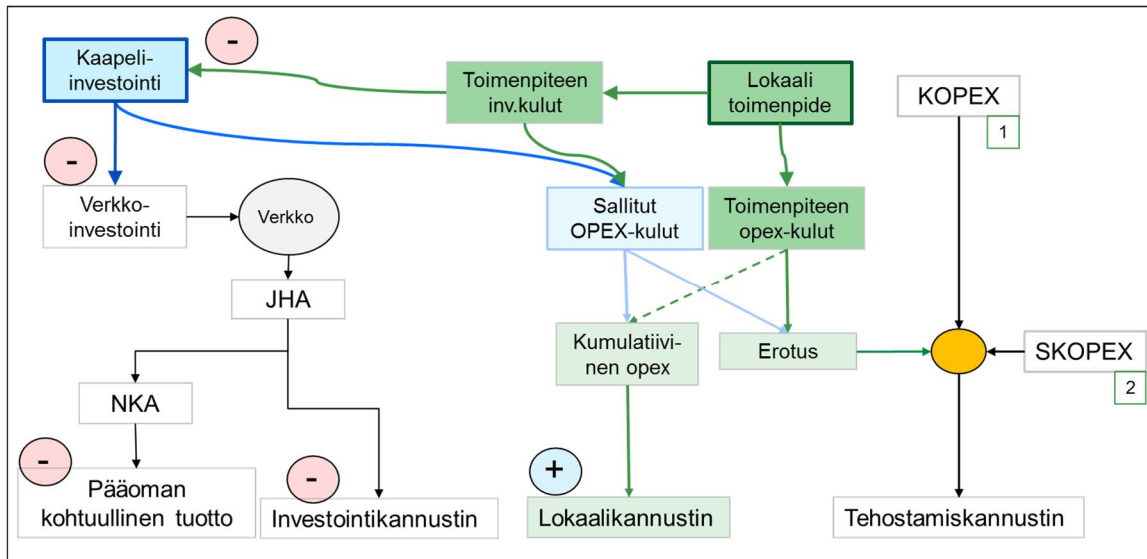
-
Kaapeliinvestointi

Toimenpiteen inv.kulut

Lokaali toimenpide

KOPEX
1

-
Verkkoinvestointi

Verkko

Sallitut OPEX-kulut

Toimenpiteen opex-kulut

JHA

Kumulatiivinen opex

Erotus

SKOPEX
2

NKA

-
Pääoman kohtuullinen tuotto

-
Investointikannustin

+
Lokaalikannustin

Tehostamiskannustin